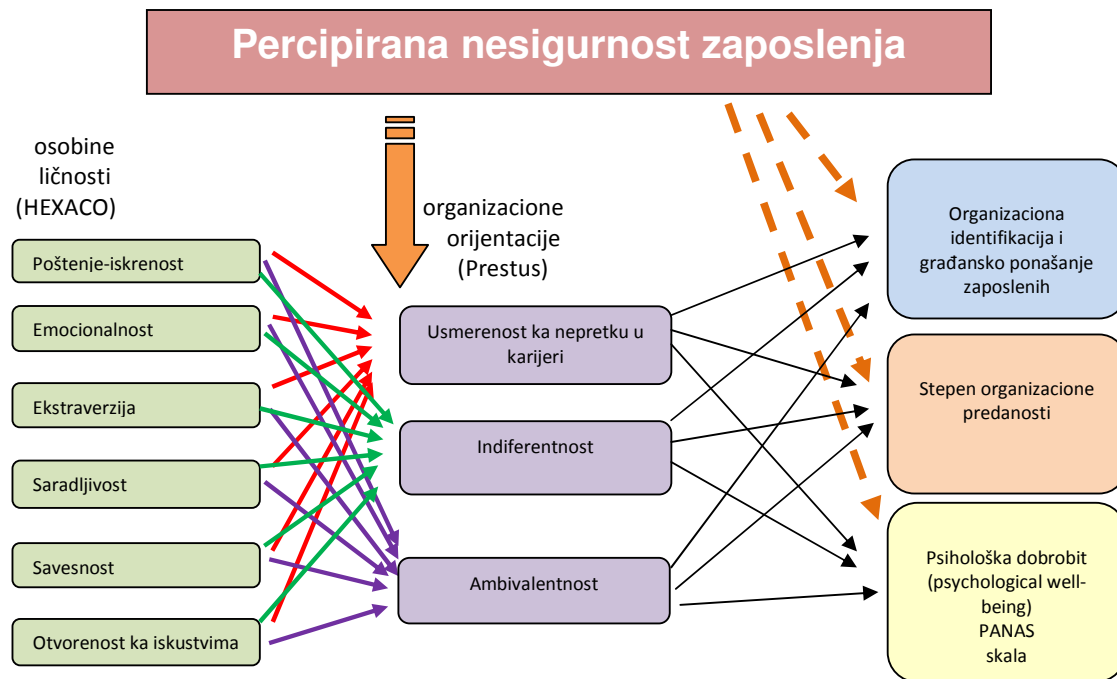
Percipirana nesigurnost zaposlenja

osobine ličnosti (HEXACO)

Poštenje-iskrenost

Emocionalnost

Ekstraverzija

Saradljivost

Savesnost

Otvorenost ka iskustvima

organizacione orijentacije (Prestus)

Usmerenost ka napretku u karijeri

Indiferentnost

Ambivalentnost

Organizaciona identifikacija i građansko ponašanje zaposlenih

Stepen organizacione predanosti

Psihološka dobrobit (psychological well-being) PANAS skala